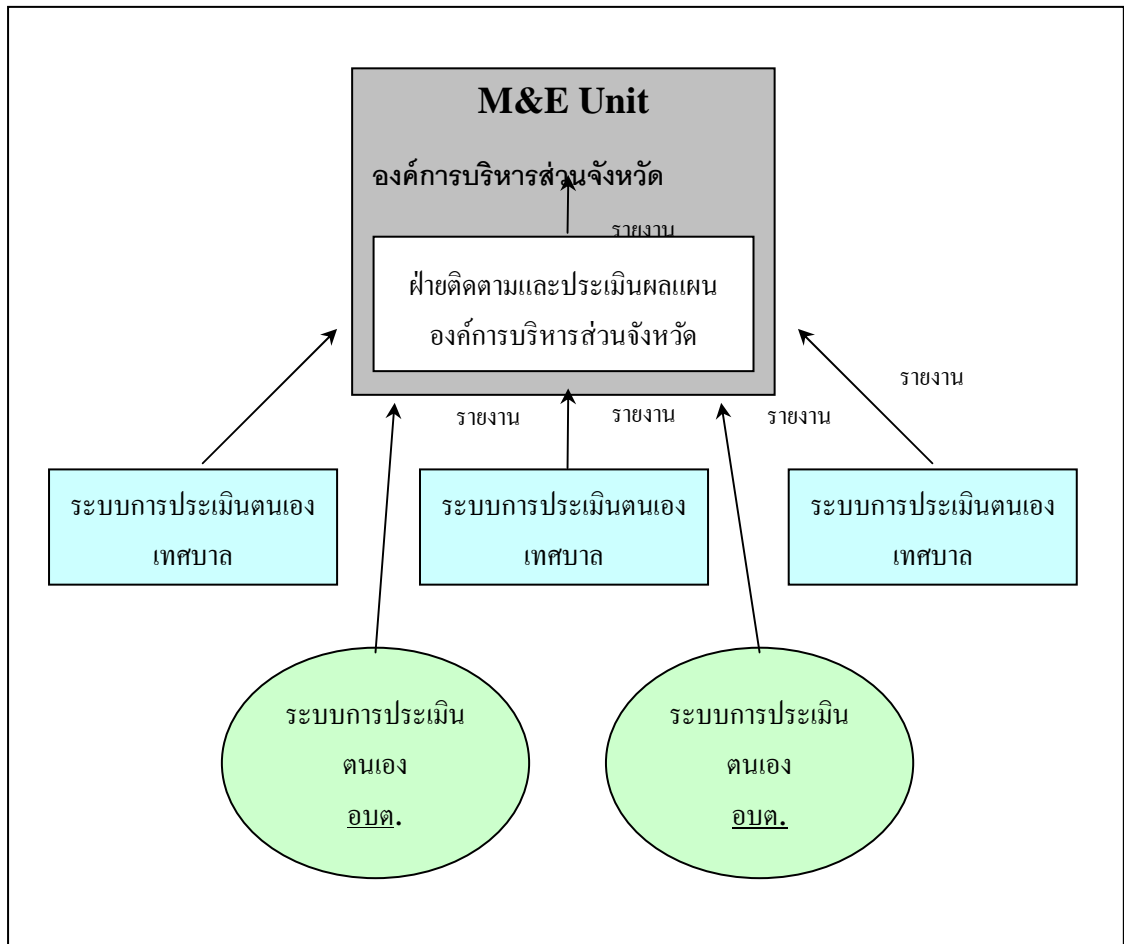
M&E Unit

องค์การบริหารส่วนจังหวัด

รายงาน

ฝ่ายติดตามและประเมินผลแผน องค์การบริหารส่วนจังหวัด

รายงาน

รายงาน

รายงาน

รายงาน

ระบบการประเมินตนเอง เทศบาล

ระบบการประเมินตนเอง เทศบาล

ระบบการประเมินตนเอง เทศบาล

ระบบการประเมิน ตนเอง อบต.

ระบบการประเมิน ตนเอง อบต.